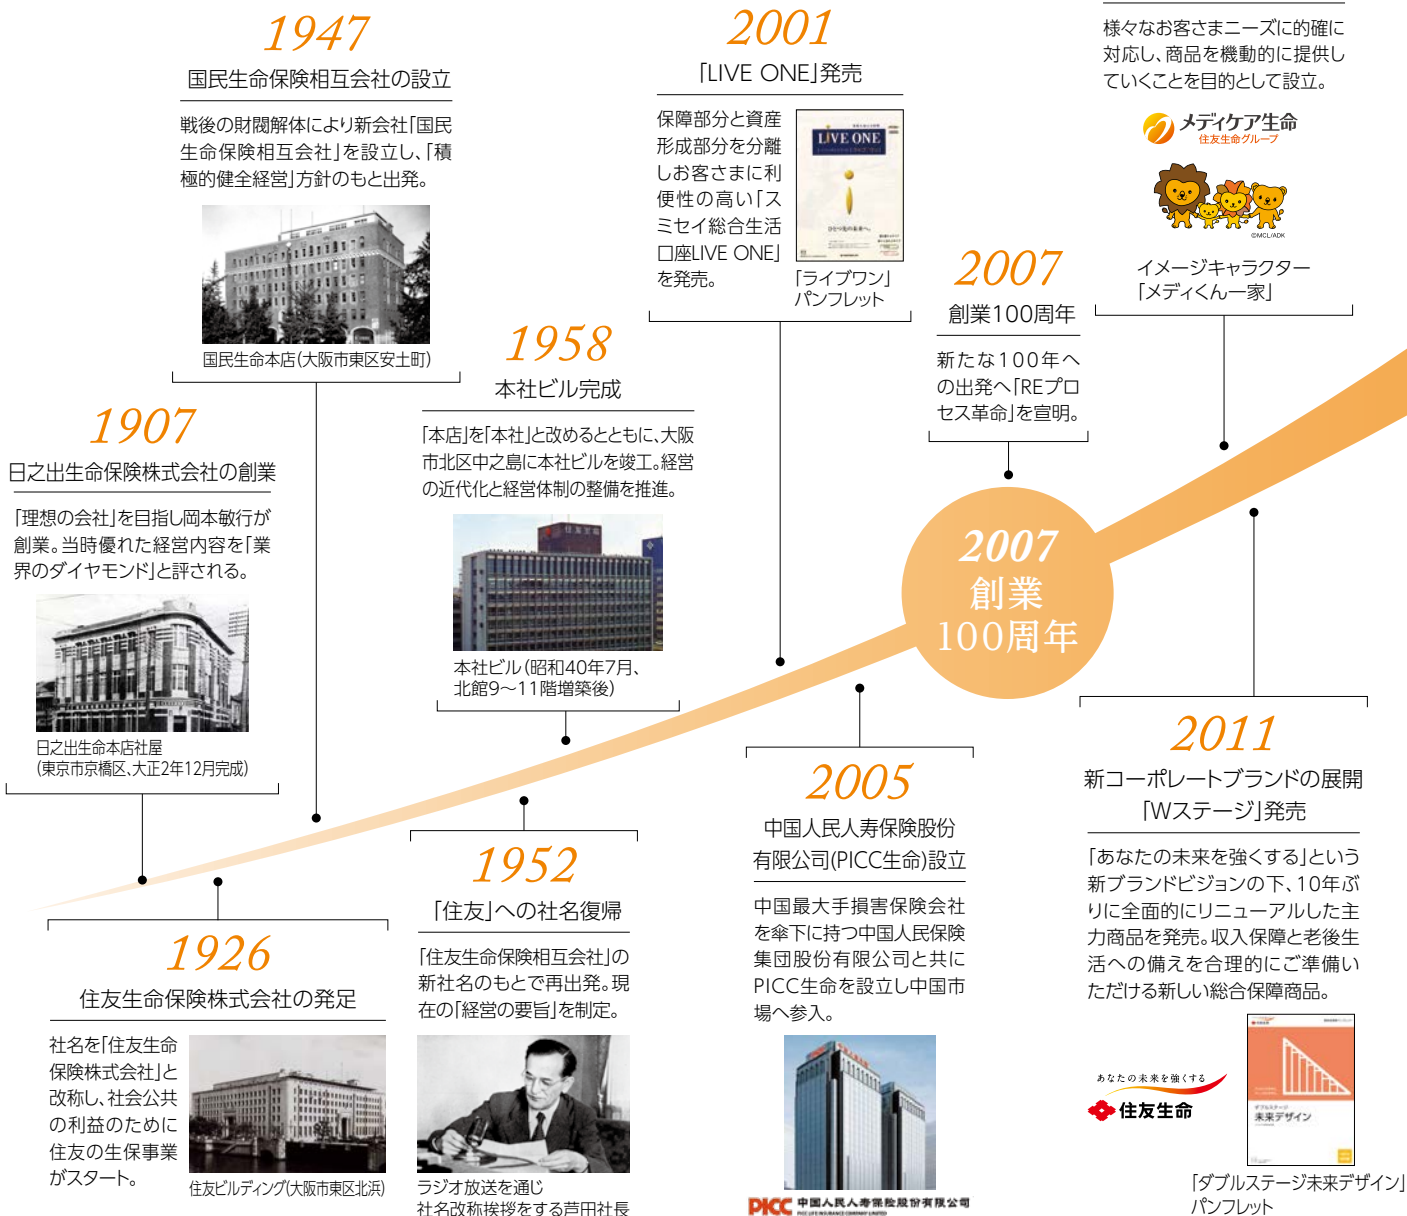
1947
国民生命保険相互会社の設立

戦後の財閥解体により新会社「国民生命保険相互会社」を設立し、「積極的健全経営」方針のもと出発。

国民生命本店（大阪市東区安土町）

2001
「LIVE ONE」発売

保障部分と資産形成部分を分離しお客さまに利便性の高い「スミセイ総合生活口座LIVE ONE」を発売。

LIVE ONE

「ライブワン」パンフレット

様々なお客さまニーズに的確に対応し、商品を機動的に提供していくことを目的として設立。

メディケア生命
住友生命グループ

©MCL/ADK

イメージキャラクター「メディくん一家」

2007
創業100周年

新たな100年への出発へ「REプロセス革命」を宣明。

1958
本社ビル完成

「本店」を「本社」と改めるとともに、大阪市北区中之島に本社ビルを竣工。経営の近代化と経営体制の整備を推進。

本社ビル（昭和40年7月、北館9～11階増築後）

1907
日之出生命保険株式会社の創業

「理想の会社」を目指し岡本敬行が創業。当時優れた経営内容を「業界のダイヤモンド」と評される。

日之出生命本店社屋
（東京市京橋区、大正2年12月完成）

2007
創業
100周年

2011
新コーポレートブランドの展開
「Wステージ」発売

「あなたの未来を強くする」という新ブランドビジョンの下、10年ぶりに全面的にリニューアルした主力商品を発売。収入保障と老後生活への備えを合理的にご準備いただける新しい総合保障商品。

2005
中国人民人寿保険股份有限公司(PICC生命)設立

中国最大手損害保険会社を傘下に持つ中国人民保険集団股份有限公司と共にPICC生命を設立し中国市場へ参入。

PICC 中国人民人寿保险股份有限公司

1952
「住友」への社名復帰

「住友生命保険相互会社」の新社名のもとで再出発。現在の「経営の要旨」を制定。

ラジオ放送を通じ社名改称挨拶をする芦田社長

1926
住友生命保険株式会社の発足

社名を「住友生命保険株式会社」と改称し、社会公共の利益のために住友の生保事業がスタート。

住友ビルディング（大阪市東区北浜）

あなたの未来を強くする
住友生命

未来デザイン

「ダブルステージ未来デザイン」パンフレット